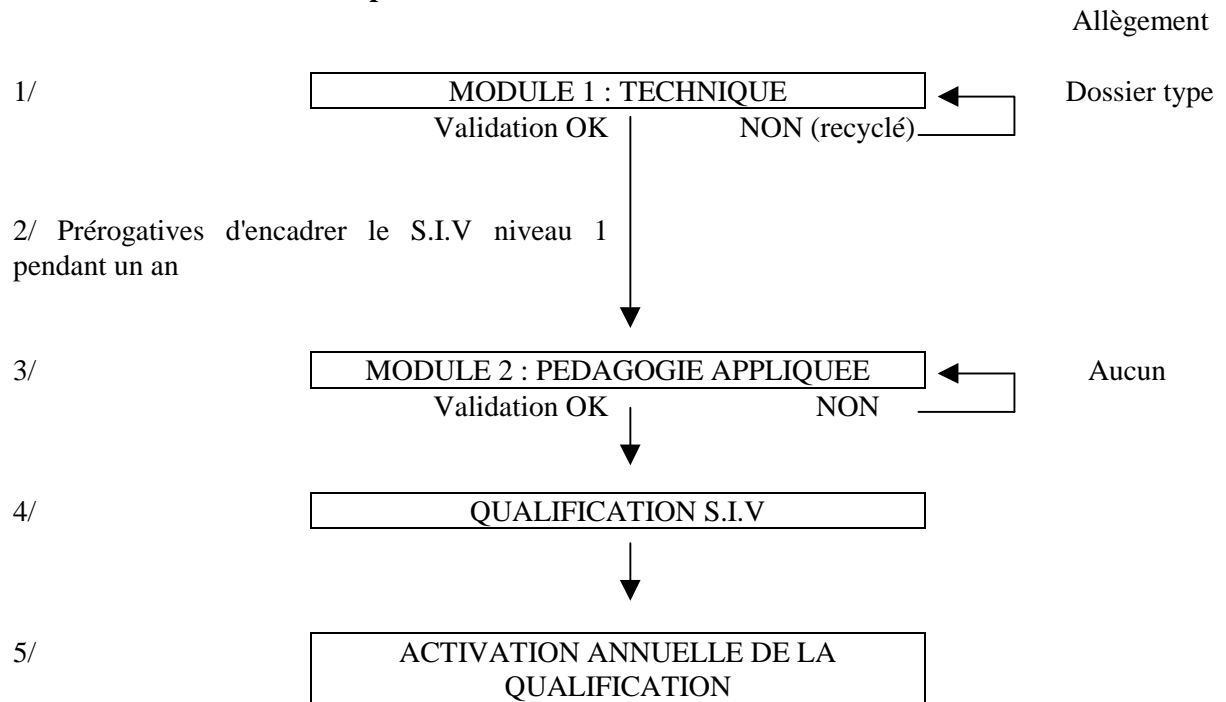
Allègement

1/ MODULE 1 : TECHNIQUE

Dossier type

Validation OK

NON (recyclé)

2/ Prérogatives d'encadrer le S.I.V niveau 1 pendant un an

3/ MODULE 2 : PEDAGOGIE APPLIQUEE

Aucun

Validation OK

NON

4/ QUALIFICATION S.I.V

5/ ACTIVATION ANNUELLE DE LA QUALIFICATION